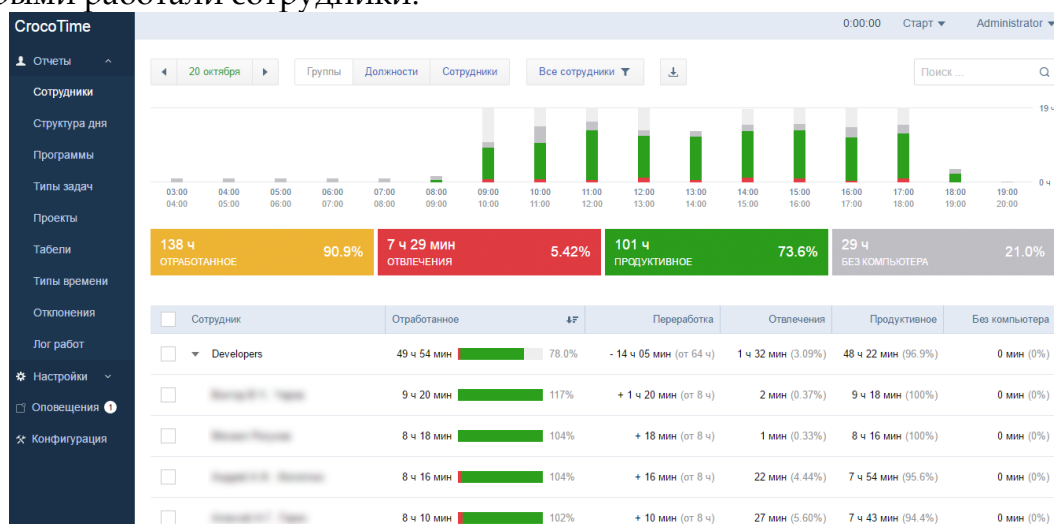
CrocoTime

0:00:00 Старт Administrator

Отчеты
Сотрудники
Структура дня
Программы
Типы задач
Проекты
Табели
Типы времени
Отклонения
Лог работ
Настройки
Оповещения 1
Конфигурация

20 октября | Группы | Должности | Сотрудники | Все сотрудники | Поиск ...

19 ч
0 ч

03:00 04:00 | 04:00 05:00 | 05:00 06:00 | 06:00 07:00 | 07:00 08:00 | 08:00 09:00 | 09:00 10:00 | 10:00 11:00 | 11:00 12:00 | 12:00 13:00 | 13:00 14:00 | 14:00 15:00 | 15:00 16:00 | 16:00 17:00 | 17:00 18:00 | 18:00 19:00 | 19:00 20:00

138 ч ОТРАБОТАННОЕ 90.9%
7 ч 29 мин ОТВЛЕЧЕНИЯ 5.42%
101 ч ПРОДУКТИВНОЕ 73.6%
29 ч БЕЗ КОМПЬЮТЕРА 21.0%

| Сотрудник | Отработанное | | Переработка | Отвлечения | Продуктивное | Без компьютера |
|---|---|---|---|---|---|---|
| Developers | 49 ч 54 мин | 78.0% | - 14 ч 05 мин (от 64 ч) | 1 ч 32 мин (3.09%) | 48 ч 22 мин (96.9%) | 0 мин (0%) |
| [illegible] | 9 ч 20 мин | 117% | + 1 ч 20 мин (от 8 ч) | 2 мин (0.37%) | 9 ч 18 мин (100%) | 0 мин (0%) |
| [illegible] | 8 ч 18 мин | 104% | + 18 мин (от 8 ч) | 1 мин (0.33%) | 8 ч 16 мин (100%) | 0 мин (0%) |
| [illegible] | 8 ч 16 мин | 104% | + 16 мин (от 8 ч) | 22 мин (4.44%) | 7 ч 54 мин (95.6%) | 0 мин (0%) |
| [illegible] | 8 ч 10 мин | 102% | + 10 мин (от 8 ч) | 27 мин (5.60%) | 7 ч 43 мин (94.4%) | 0 мин (0%) |